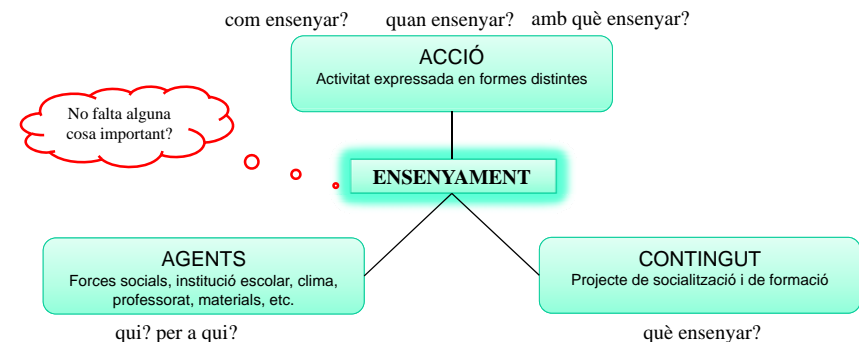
com ensenyar? quan ensenyar? amb què ensenyar?

ACCIÓ
Activitat expressada en formes distintes

No falta alguna cosa important?

ENSENYAMENT

AGENTS
Forces socials, institució escolar, clima, professorat, materials, etc.

qui? per a qui?

CONTINGUT
Projecte de socialització i de formació

què ensenyar?